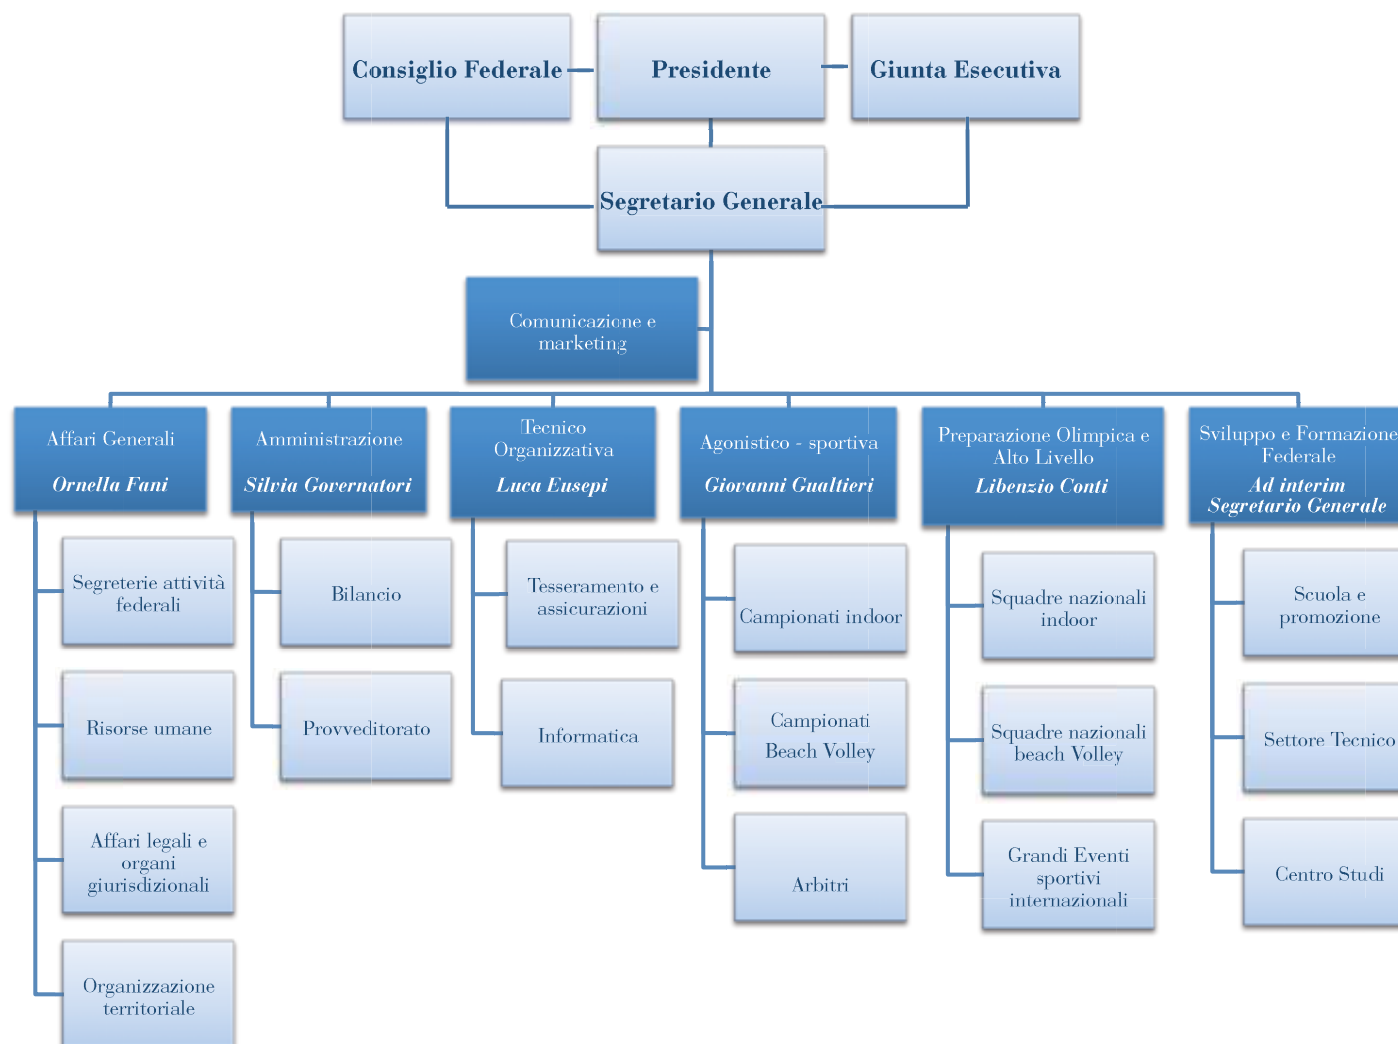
Consiglio Federale

Presidente

Giunta Esecutiva

Segretario Generale

Comunicazione e marketing

Affari Generali
*Ornella Fani*

Segreterie attività federali

Risorse umane

Affari legali e organi giurisdizionali

Organizzazione territoriale

Amministrazione
*Silvia Governatori*

Bilancio

Provveditorato

Tecnico Organizzativa
*Luca Eusepi*

Tesseramento e assicurazioni

Informatica

Agonistico - sportiva
*Giovanni Gualtieri*

Campionati indoor

Campionati Beach Volley

Arbitri

Preparazione Olimpica e Alto Livello
*Libenzio Conti*

Squadre nazionali indoor

Squadre nazionali beach Volley

Grandi Eventi sportivi internazionali

Sviluppo e Formazione Federale
*Ad interim Segretario Generale*

Scuola e promozione

Settore Tecnico

Centro Studi